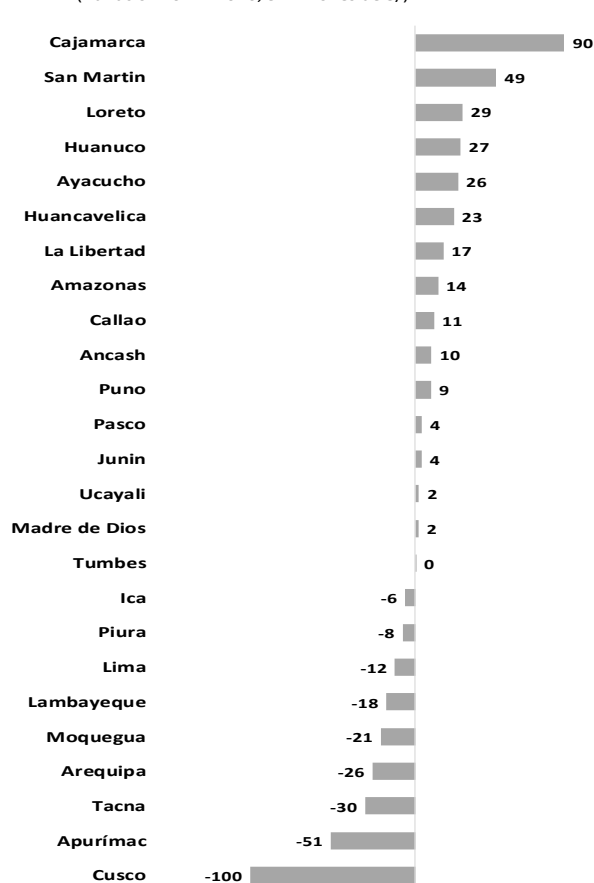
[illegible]

Cajamarca 90
San Martin 49
Loreto 29
Huanuco 27
Ayacucho 26
Huancavelica 23
La Libertad 17
Amazonas 14
Callao 11
Ancash 10
Puno 9
Pasco 4
Junin 4
Ucayali 2
Madre de Dios 2
Tumbes 0
Ica -6
Piura -8
Lima -12
Lambayeque -18
Moquegua -21
Arequipa -26
Tacna -30
Apurímac -51
Cusco -100